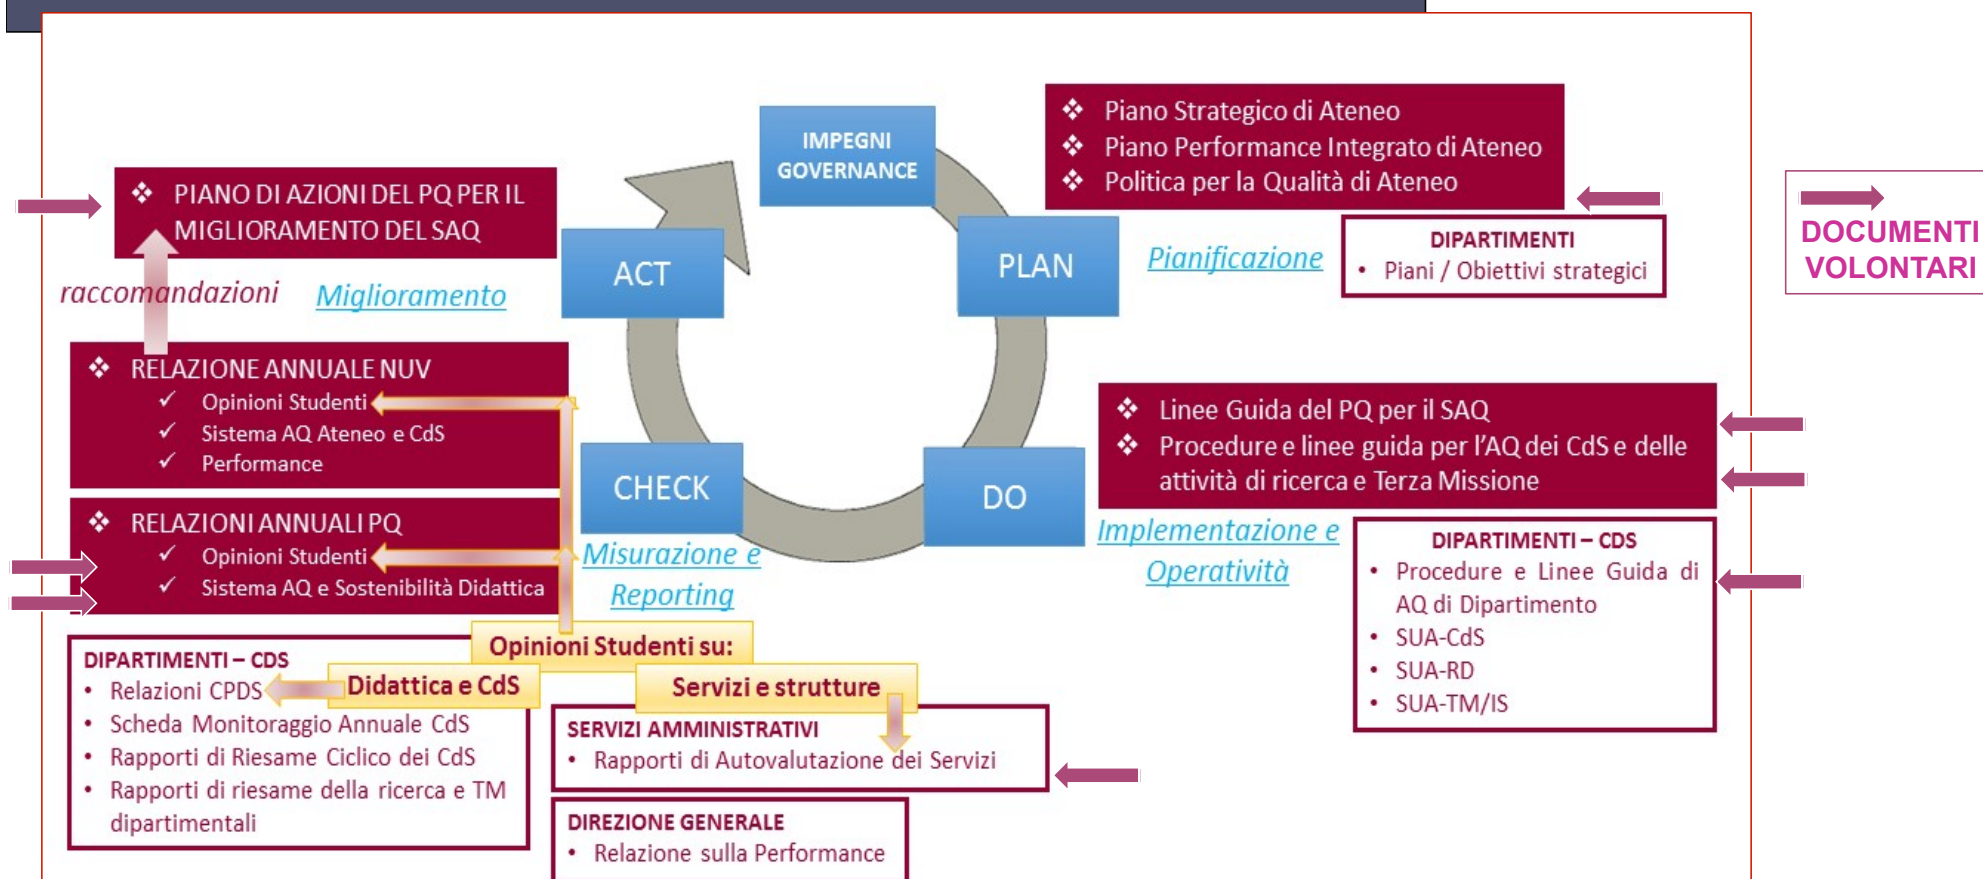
IMPEGNI GOVERNANCE

❖ Piano Strategico di Ateneo
❖ Piano Performance Integrato di Ateneo
❖ Politica per la Qualità di Ateneo

DOCUMENTI VOLONTARI

❖ PIANO DI AZIONI DEL PQ PER IL MIGLIORAMENTO DEL SAQ

ACT

PLAN

Pianificazione

DIPARTIMENTI
• Piani / Obiettivi strategici

raccomandazioni

Miglioramento

❖ RELAZIONE ANNUALE NUV
✓ Opinioni Studenti
✓ Sistema AQ Ateneo e CdS
✓ Performance

❖ Linee Guida del PQ per il SAQ
❖ Procedure e linee guida per l'AQ dei CdS e delle attività di ricerca e Terza Missione

CHECK

DO

❖ RELAZIONI ANNUALI PQ
✓ Opinioni Studenti
✓ Sistema AQ e Sostenibilità Didattica

Misurazione e Reporting

Implementazione e Operatività

DIPARTIMENTI – CDS
• Procedure e Linee Guida di AQ di Dipartimento
• SUA-CdS
• SUA-RD
• SUA-TM/IS

Opinioni Studenti su:

Didattica e CdS

Servizi e strutture

DIPARTIMENTI – CDS
• Relazioni CPDS
• Scheda Monitoraggio Annuale CdS
• Rapporti di Riesame Ciclico dei CdS
• Rapporti di riesame della ricerca e TM dipartimentali

SERVIZI AMMINISTRATIVI
• Rapporti di Autovalutazione dei Servizi

DIREZIONE GENERALE
• Relazione sulla Performance